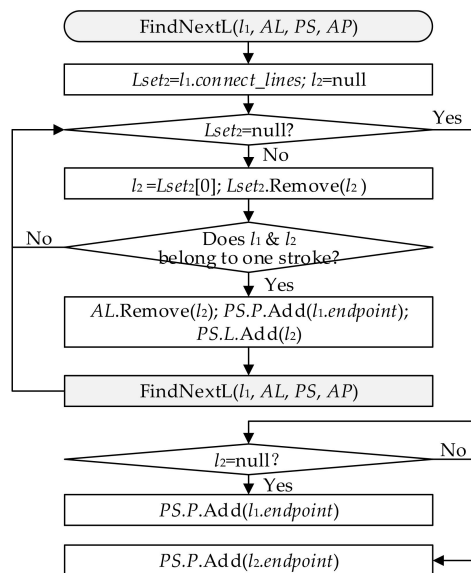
FindNextL($l_1$, $AL$, $PS$, $AP$)

$Lset_2$=$l_1$.$connect\_lines$; $l_2$=null

$Lset_2$=null?

Yes

No

$l_2$ =$Lset_2$[0]; $Lset_2$.Remove($l_2$ )

No

Does $l_1$ & $l_2$ belong to one stroke?

Yes

$AL$.Remove($l_2$); $PS.P$.Add($l_1$.$endpoint$); $PS.L$.Add($l_2$)

FindNextL($l_1$, $AL$, $PS$, $AP$)

No

$l_2$=null?

Yes

$PS.P$.Add($l_1$.$endpoint$)

$PS.P$.Add($l_2$.$endpoint$)